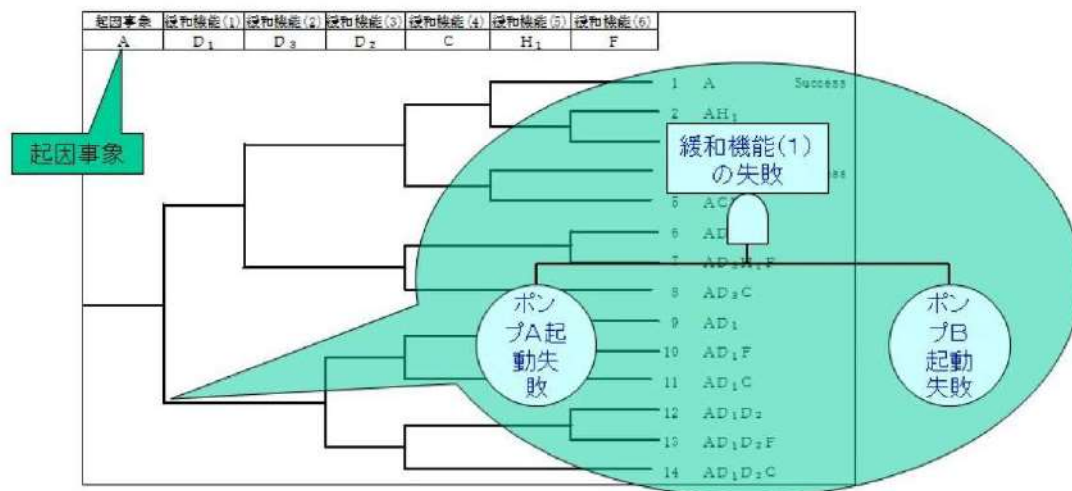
| 起因事象 | 緩和機能(1) | 緩和機能(2) | 緩和機能(3) | 緩和機能(4) | 緩和機能(5) | 緩和機能(6) |
|---|---|---|---|---|---|---|
| A | $D_1$ | $D_3$ | $D_2$ | C | $H_1$ | F |

起因事象

1 A Success
2 $AH_1$
緩和機能(1)の失敗
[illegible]ss
5 AC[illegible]
6 AD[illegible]
7 $AD_3H_1F$
8 $AD_3C$
9 $AD_1$
10 $AD_1F$
11 $AD_1C$
12 $AD_1D_2$
13 $AD_1D_2F$
14 $AD_1D_2C$

ポンプA起動失敗

ポンプB起動失敗